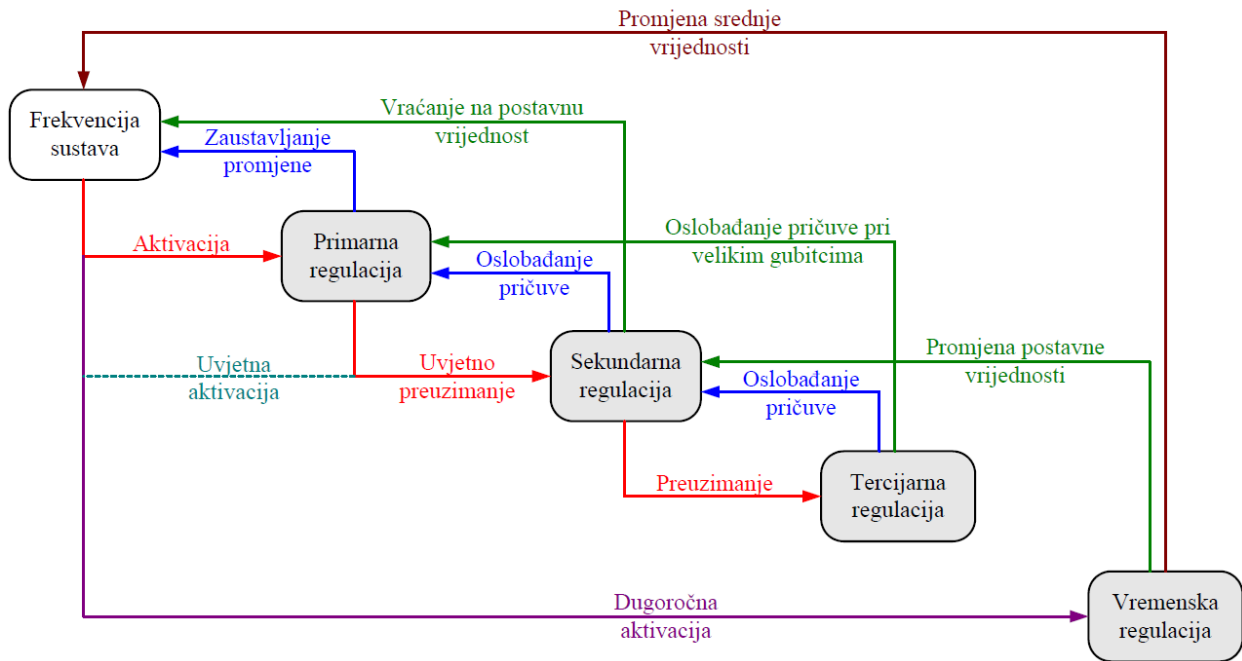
Promjena srednje vrijednosti

Frekvencija sustava

Vraćanje na postavnu vrijednost

Zaustavljanje promjene

Oslobađanje pričuve pri velikim gubitcima

Aktivacija

Primarna regulacija

Oslobađanje pričuve

Promjena postavne vrijednosti

Uvjetna aktivacija

Uvjetno preuzimanje

Sekundarna regulacija

Oslobađanje pričuve

Preuzimanje

Tercijarna regulacija

Dugoročna aktivacija

Vremenska regulacija